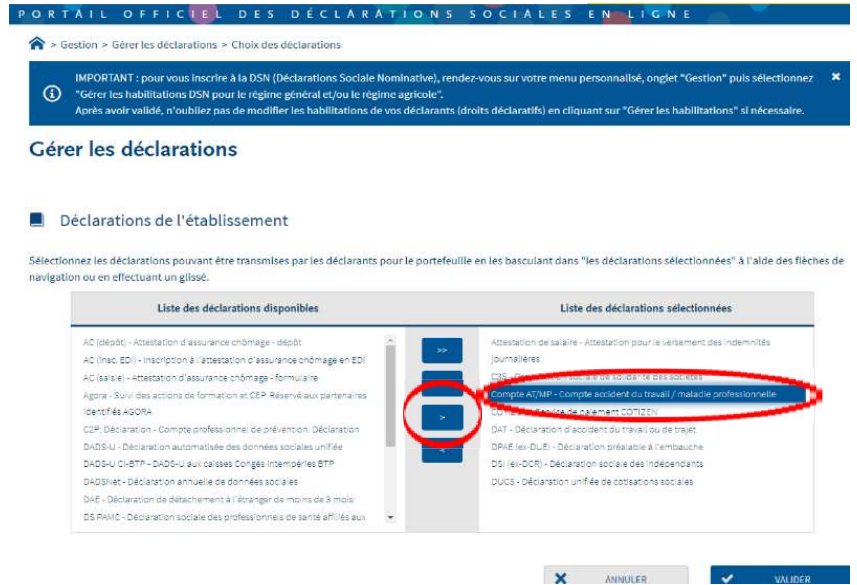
PORTAIL OFFICIEL DES DÉCLARATIONS SOCIALES EN LIGNE

> Gestion > Gérer les déclarations > Choix des déclarations

IMPORTANT : pour vous inscrire à la DSN (Déclarations Sociale Nominative), rendez-vous sur votre menu personnalisé, onglet "Gestion" puis sélectionnez "Gérer les habilitations DSN pour le régime général et/ou le régime agricole".
Après avoir validé, n'oubliez pas de modifier les habilitations de vos déclarants (droits déclaratifs) en cliquant sur "Gérer les habilitations" si nécessaire.

Gérer les déclarations

Déclarations de l'établissement

Sélectionnez les déclarations pouvant être transmises par les déclarants pour le portefeuille en les basculant dans "les déclarations sélectionnées" à l'aide des flèches de navigation ou en effectuant un glissé.

Liste des déclarations disponibles

AC (dépôt) - Attestation d'assurance chômage - dépôt
AC (Insc. EDI) - Inscription à l'attestation d'assurance chômage en EDI
AC (saisie) - Attestation d'assurance chômage - formulaire
Agora - Suivi des actions de formation et CEP. Réservé aux partenaires identifiés AGORA
C2P: Déclaration - Compte professionnel de prévention: Déclaration
DADS-U - Déclaration automatisée des données sociales unifiée
DADS-U CI-BTP - DADS-U aux caisses Congés Intempéries BTP
DADSNet - Déclaration annuelle de données sociales
DAE - Déclaration de détachement à l'étranger de moins de 3 mois
DS PAMC - Déclaration sociale des professionnels de santé affiliés aux

>>
>
<

Liste des déclarations sélectionnées

Attestation de salaire - Attestation pour le versement des indemnités journalières
C3S - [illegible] sociale de solidarité des sociétés
Compte AT/MP - Compte accident du travail / maladie professionnelle
CO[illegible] service de paiement COTIZEN
DAT - Déclaration d'accident du travail ou de trajet
DPAE (ex-DUE) - Déclaration préalable à l'embauche
DSI (ex-DCR) - Déclaration sociale des indépendants
DUCS - Déclaration unifiée de cotisations sociales

ANNULER
VALIDER